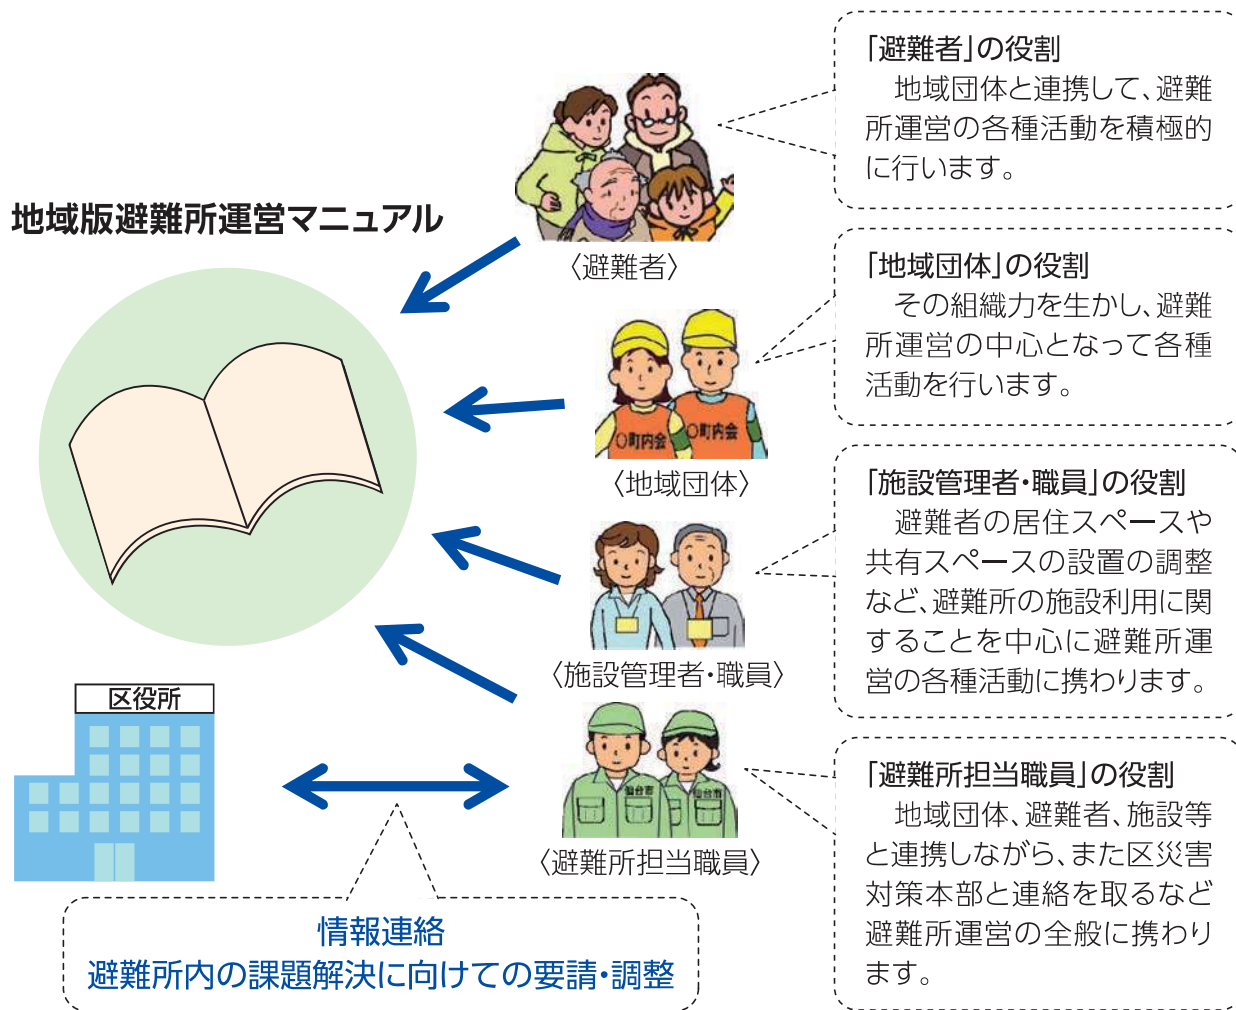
地域版避難所運営マニュアル

〈避難者〉

「避難者」の役割
地域団体と連携して、避難所運営の各種活動を積極的に行います。

〈地域団体〉

○町内会　○町内会

「地域団体」の役割
その組織力を生かし、避難所運営の中心となって各種活動を行います。

〈施設管理者・職員〉

「施設管理者・職員」の役割
避難者の居住スペースや共有スペースの設置の調整など、避難所の施設利用に関することを中心に避難所運営の各種活動に携わります。

区役所

〈避難所担当職員〉

仙台市　仙台市

「避難所担当職員」の役割
地域団体、避難者、施設等と連携しながら、また区災害対策本部と連絡を取るなど避難所運営の全般に携わります。

情報連絡
避難所内の課題解決に向けての要請・調整